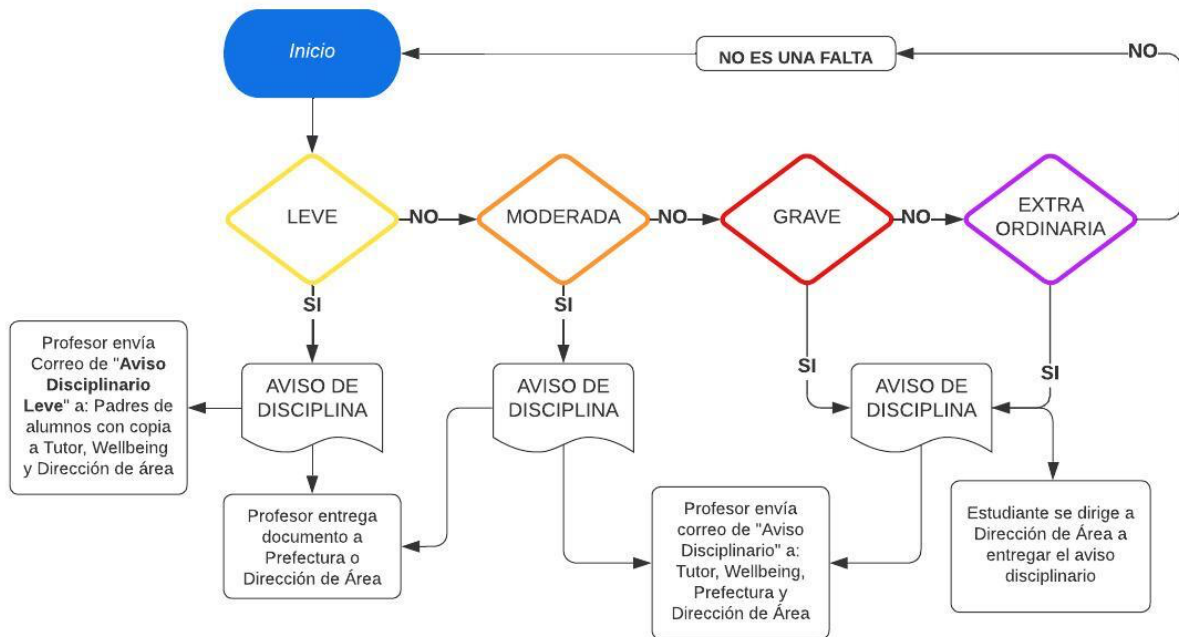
Inicio

NO ES UNA FALTA

NO

LEVE

NO

MODERADA

NO

GRAVE

NO

EXTRA ORDINARIA

SI

SI

SI

SI

Profesor envía Correo de "**Aviso Disciplinario Leve**" a: Padres de alumnos con copia a Tutor, Wellbeing y Dirección de área

AVISO DE DISCIPLINA

AVISO DE DISCIPLINA

AVISO DE DISCIPLINA

Profesor entrega documento a Prefectura o Dirección de Área

Profesor envía correo de "Aviso Disciplinario" a: Tutor, Wellbeing, Prefectura y Dirección de Área

Estudiante se dirige a Dirección de Área a entregar el aviso disciplinario